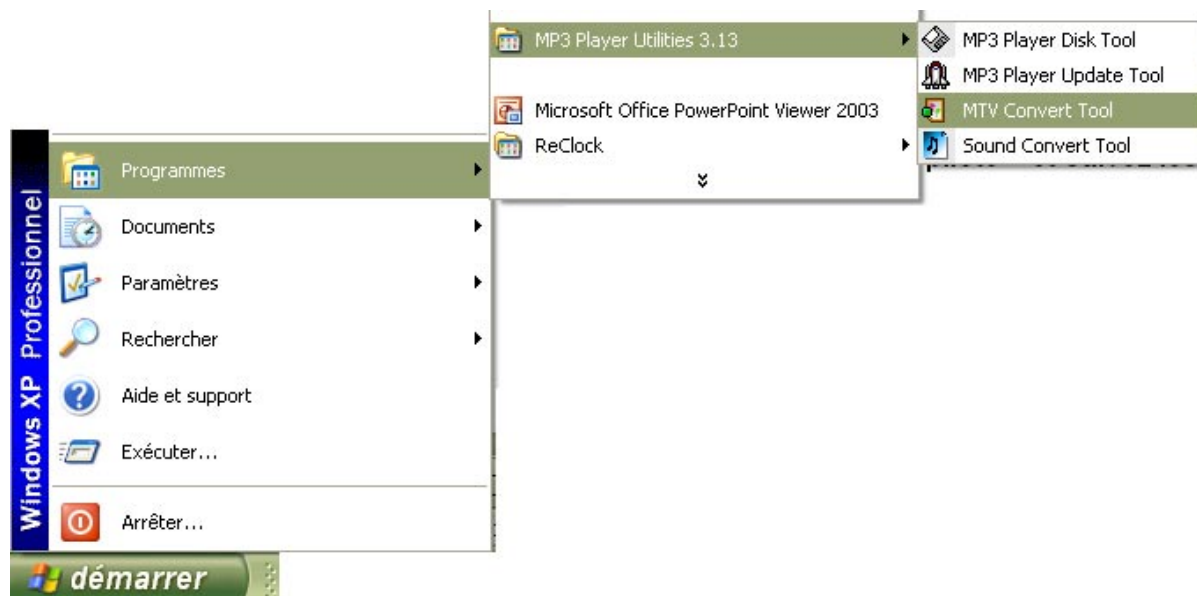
Windows XP Professionnel

Programmes
Documents
Paramètres
Rechercher
Aide et support
Exécuter...
Arrêter...

démarrer

MP3 Player Utilities 3.13
Microsoft Office PowerPoint Viewer 2003
ReClock

MP3 Player Disk Tool
MP3 Player Update Tool
MTV Convert Tool
Sound Convert Tool